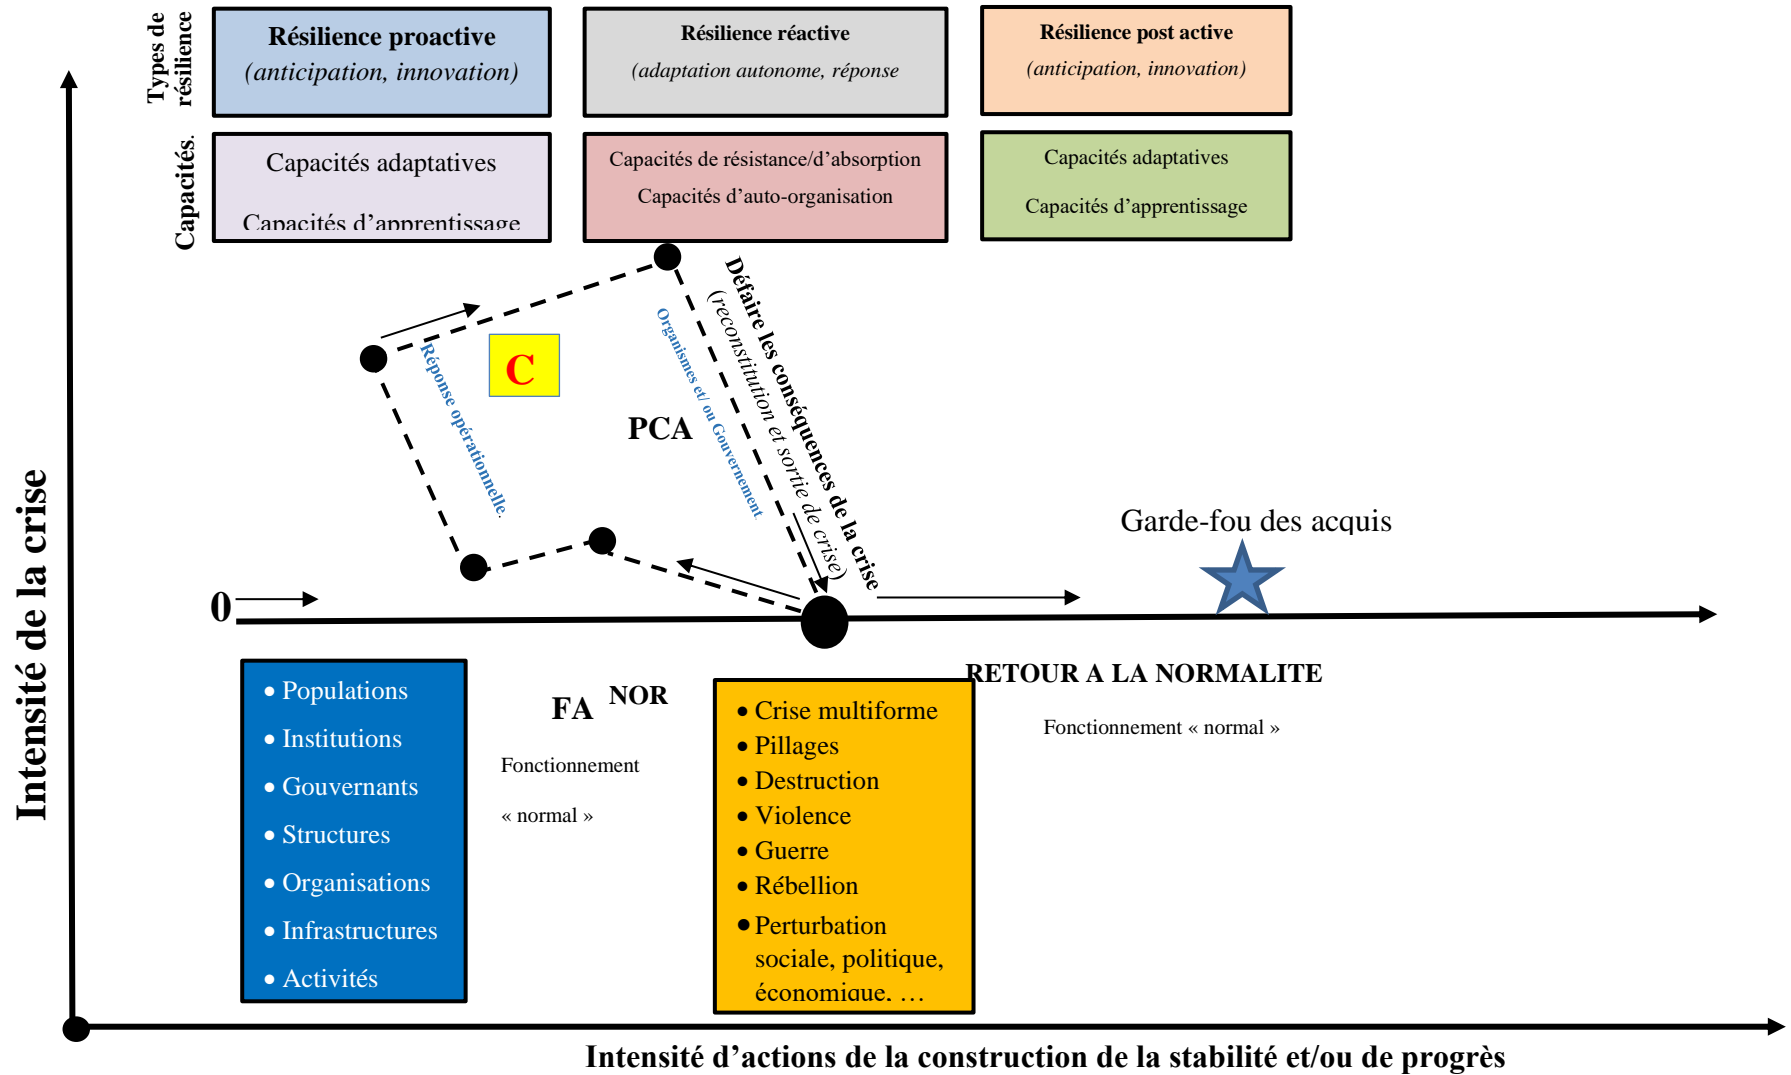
Types de résilience

Résilience proactive
(anticipation, innovation)

Résilience réactive
(adaptation autonome, réponse

Résilience post active
(anticipation, innovation)

Capacités.

Capacités adaptatives

Capacités d'apprentissage

Capacités de résistance/d'absorption

Capacités d'auto-organisation

Capacités adaptatives

Capacités d'apprentissage

Intensité de la crise

C

Réponse opérationnelle.

PCA

Organismes et/ ou Gouvernement.

Défaire les conséquences de la crise
(reconstitution et sortie de crise)

Garde-fou des acquis

0

RETOUR A LA NORMALITE

Fonctionnement « normal »

• Populations
• Institutions
• Gouvernants
• Structures
• Organisations
• Infrastructures
• Activités

FA NOR

Fonctionnement

« normal »

• Crise multiforme
• Pillages
• Destruction
• Violence
• Guerre
• Rébellion
• Perturbation sociale, politique, économique. …

Intensité d'actions de la construction de la stabilité et/ou de progrès